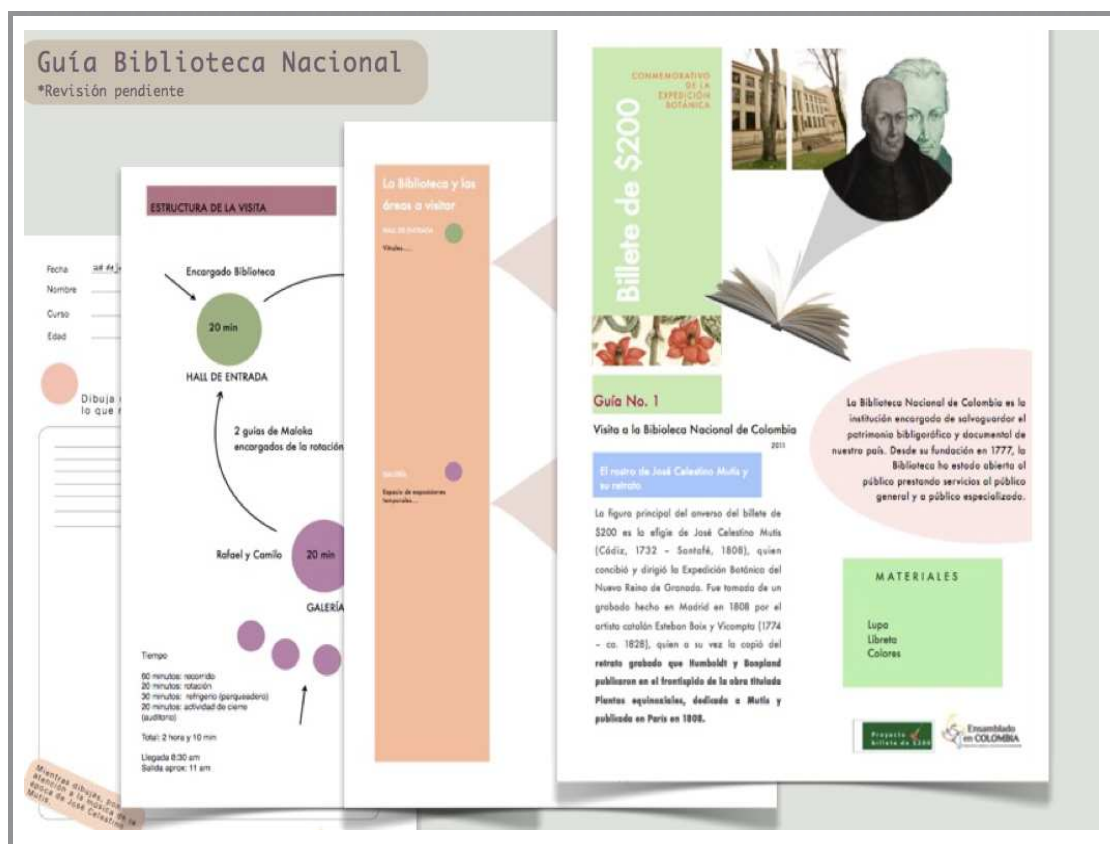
Guía Biblioteca Nacional
*Revisión pendiente

Fecha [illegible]
Nombre
Curso
Edad

Dibuja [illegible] lo que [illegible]

Mientras dibujas, pon atención a la música de la época de José Celestino Mutis.

ESTRUCTURA DE LA VISITA

Encargado Biblioteca

20 min

HALL DE ENTRADA

2 guías de Maloka encargados de la rotación

Rafael y Camilo

20 min

GALERÍA

Tiempo

60 minutos: recorrido
20 minutos: rotación
30 minutos: refrigerio (parqueadero)
20 minutos: actividad de cierre (auditorio)

Total: 2 hora y 10 min

Llegada 8:30 am
Salida aprox: 11 am

La Biblioteca y las áreas a visitar

HALL DE ENTRADA
Vitrales.....

GALERÍA
Espacio de exposiciones temporales.....

Billete de $200

CONMEMORATIVO DE LA EXPEDICIÓN BOTÁNICA

Guía No. 1

Visita a la Bibioleca Nacional de Colombia
2011

El rostro de José Celestino Mutis y su retrato

La figura principal del anverso del billete de $200 es la efigie de José Celestino Mutis (Cádiz, 1732 – Santafé, 1808), quien concibió y dirigió la Expedición Botánica del Nuevo Reino de Granada. Fue tomada de un grabado hecho en Madrid en 1808 por el artista catalán Esteban Boix y Vicompta (1774 – ca. 1828), quien a su vez la copió del **retrato grabado que Humboldt y Bonpland publicaron en el frontispicio de la obra titulada Plantas equinocciales, dedicada a Mutis y publicada en París en 1808.**

La Biblioteca Nacional de Colombia es la institución encargada de salvaguardar el patrimonio bibliográfico y documental de nuestro país. Desde su fundación en 1777, la Biblioteca ha estado abierta al público prestando servicios al público general y a público especializado.

MATERIALES

Lupa
Libreta
Colores

Proyecto billete de $200

Ensamblado en COLOMBIA